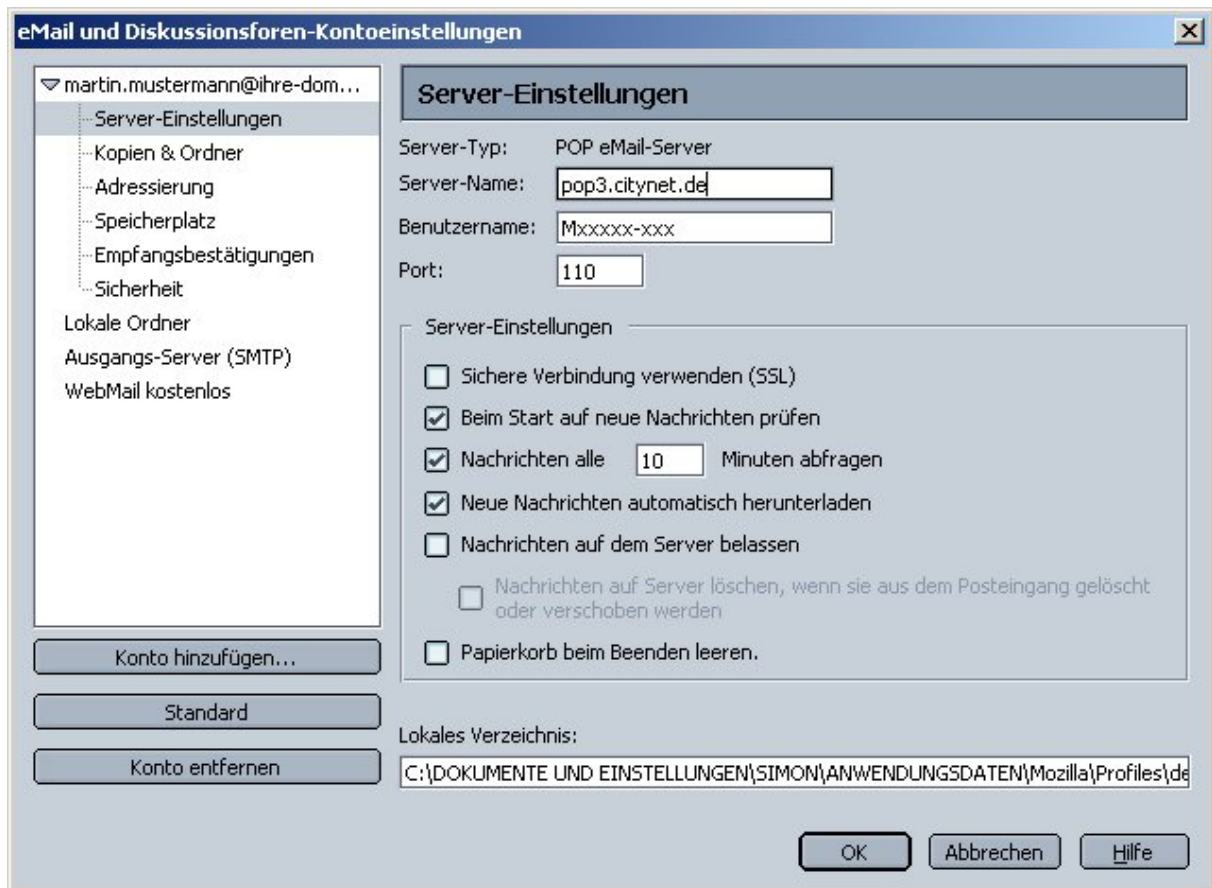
eMail und Diskussionsforen-Kontoeinstellungen

martin.mustermann@ihre-dom...
Server-Einstellungen
Kopien & Ordner
Adressierung
Speicherplatz
Empfangsbestätigungen
Sicherheit
Lokale Ordner
Ausgangs-Server (SMTP)
WebMail kostenlos

Konto hinzufügen...
Standard
Konto entfernen

Server-Einstellungen

Server-Typ: POP eMail-Server
Server-Name: pop3.citynet.de
Benutzername: Mxxxxx-xxx
Port: 110

Server-Einstellungen

Sichere Verbindung verwenden (SSL)
Beim Start auf neue Nachrichten prüfen
Nachrichten alle 10 Minuten abfragen
Neue Nachrichten automatisch herunterladen
Nachrichten auf dem Server belassen
Nachrichten auf Server löschen, wenn sie aus dem Posteingang gelöscht oder verschoben werden
Papierkorb beim Beenden leeren.

Lokales Verzeichnis:
C:\DOKUMENTE UND EINSTELLUNGEN\SIMON\ANWENDUNGSDATEN\Mozilla\Profiles\de

OK Abbrechen Hilfe